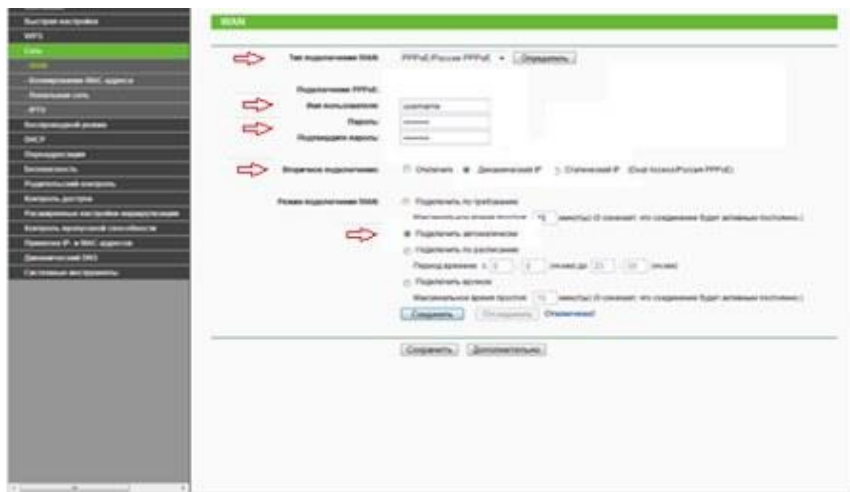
Быстрая настройка
WPS
Сеть
WAN
Клонирование MAC-адреса
Локальная сеть
IPTV
Беспроводной режим
DHCP
Переадресация
Безопасность
Родительский контроль
Контроль доступа
Расширенные настройки маршрутизации
Контроль пропускной способности
Привязка IP- и MAC-адресов
Динамический DNS
Системные инструменты

WAN

Тип подключения WAN: PPPoE/Россия PPPoE Определить

Подключение PPPoE:
Имя пользователя: username
Пароль: ••••••••
Подтвердите пароль: ••••••••

Вторичное подключение: Отключить Динамический IP Статический IP (Dual Access/Россия PPPoE)

Режим подключения WAN: Подключить по требованию
Максимальное время простоя: 15 минуты (0 означает, что соединение будет активным постоянно.)
Подключить автоматически
Подключить по расписанию
Период времени: с 0 : 0 (чч:мм) до 23 : 59 (чч:мм)
Подключить вручную
Максимальное время простоя: 15 минуты (0 означает, что соединение будет активным постоянно.)
Соединить Отсоединить Отключено!

Сохранить Дополнительно